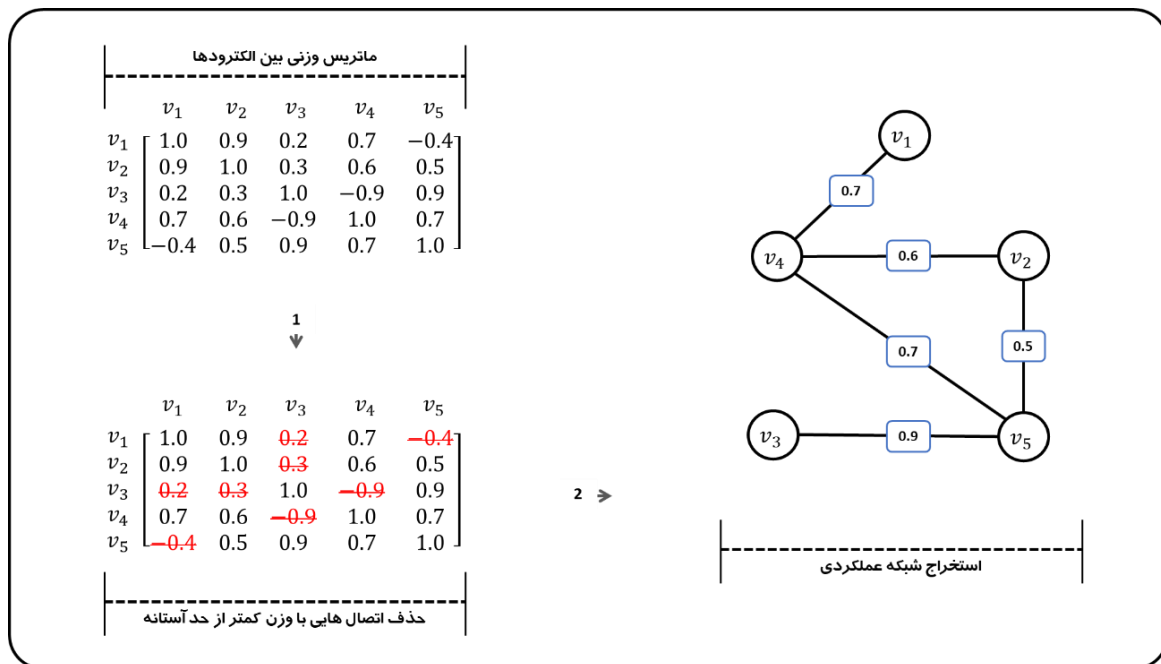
ماتریس وزنی بین الکترودها

$$\begin{array}{c} \\ v_1 \\ v_2 \\ v_3 \\ v_4 \\ v_5 \end{array} \begin{array}{c} \begin{array}{ccccc} v_1 & v_2 & v_3 & v_4 & v_5 \end{array} \\ \begin{bmatrix} 1.0 & 0.9 & 0.2 & 0.7 & -0.4 \\ 0.9 & 1.0 & 0.3 & 0.6 & 0.5 \\ 0.2 & 0.3 & 1.0 & -0.9 & 0.9 \\ 0.7 & 0.6 & -0.9 & 1.0 & 0.7 \\ -0.4 & 0.5 & 0.9 & 0.7 & 1.0 \end{bmatrix} \end{array}$$

1

$$\begin{array}{c} \\ v_1 \\ v_2 \\ v_3 \\ v_4 \\ v_5 \end{array} \begin{array}{c} \begin{array}{ccccc} v_1 & v_2 & v_3 & v_4 & v_5 \end{array} \\ \begin{bmatrix} 1.0 & 0.9 & \cancel{0.2} & 0.7 & \cancel{-0.4} \\ 0.9 & 1.0 & \cancel{0.3} & 0.6 & 0.5 \\ \cancel{0.2} & \cancel{0.3} & 1.0 & \cancel{-0.9} & 0.9 \\ 0.7 & 0.6 & \cancel{-0.9} & 1.0 & 0.7 \\ \cancel{-0.4} & 0.5 & 0.9 & 0.7 & 1.0 \end{bmatrix} \end{array}$$

حذف اتصال هایی با وزن کمتر از حد آستانه

2

$v_1$
0.7
$v_4$
0.6
$v_2$
0.7
0.5
$v_3$
0.9
$v_5$

استخراج شبکه عملکردی